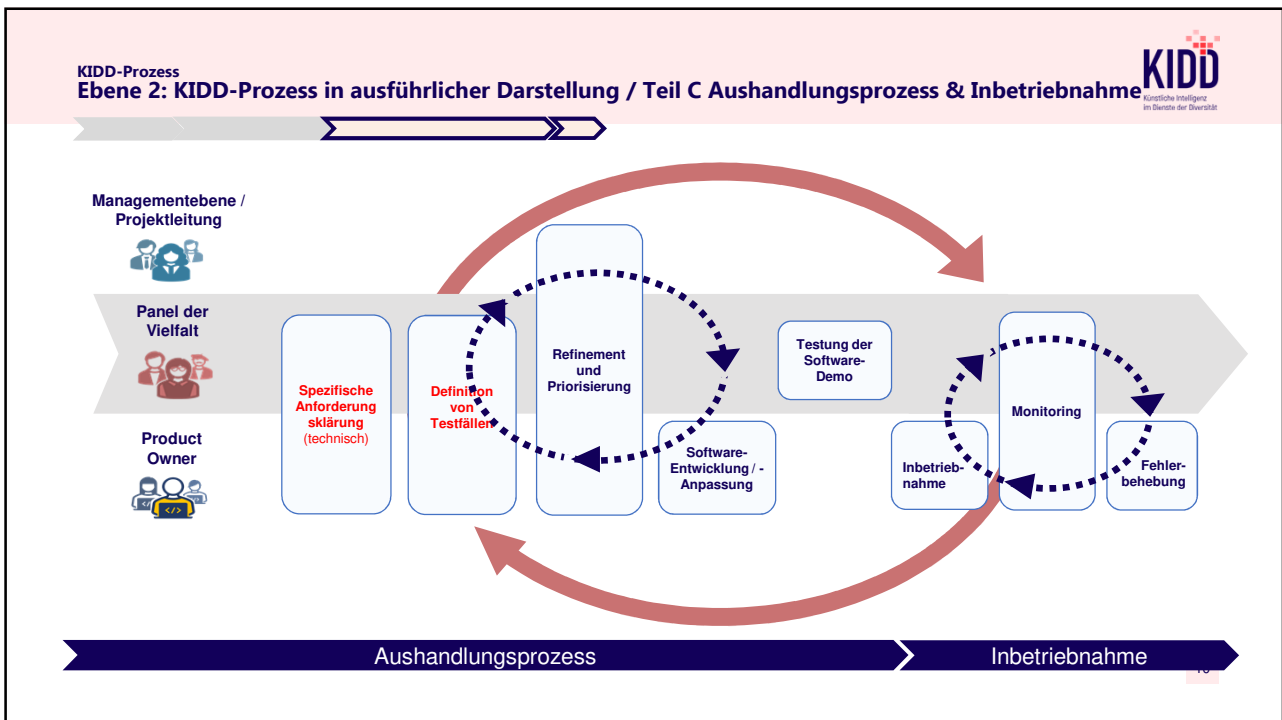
KIDD-Prozess
Ebene 2: KIDD-Prozess in ausführlicher Darstellung / Teil C Aushandlungsprozess & Inbetriebnahme

KIDD
Künstliche Intelligenz im Dienste der Diversität

Managementebene / Projektleitung

Panel der Vielfalt

Product Owner

Spezifische Anforderungsklärung (technisch)

Definition von Testfällen

Refinement und Priorisierung

Software-Entwicklung / -Anpassung

Testung der Software-Demo

Inbetriebnahme

Monitoring

Fehlerbehebung

Aushandlungsprozess

Inbetriebnahme

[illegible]